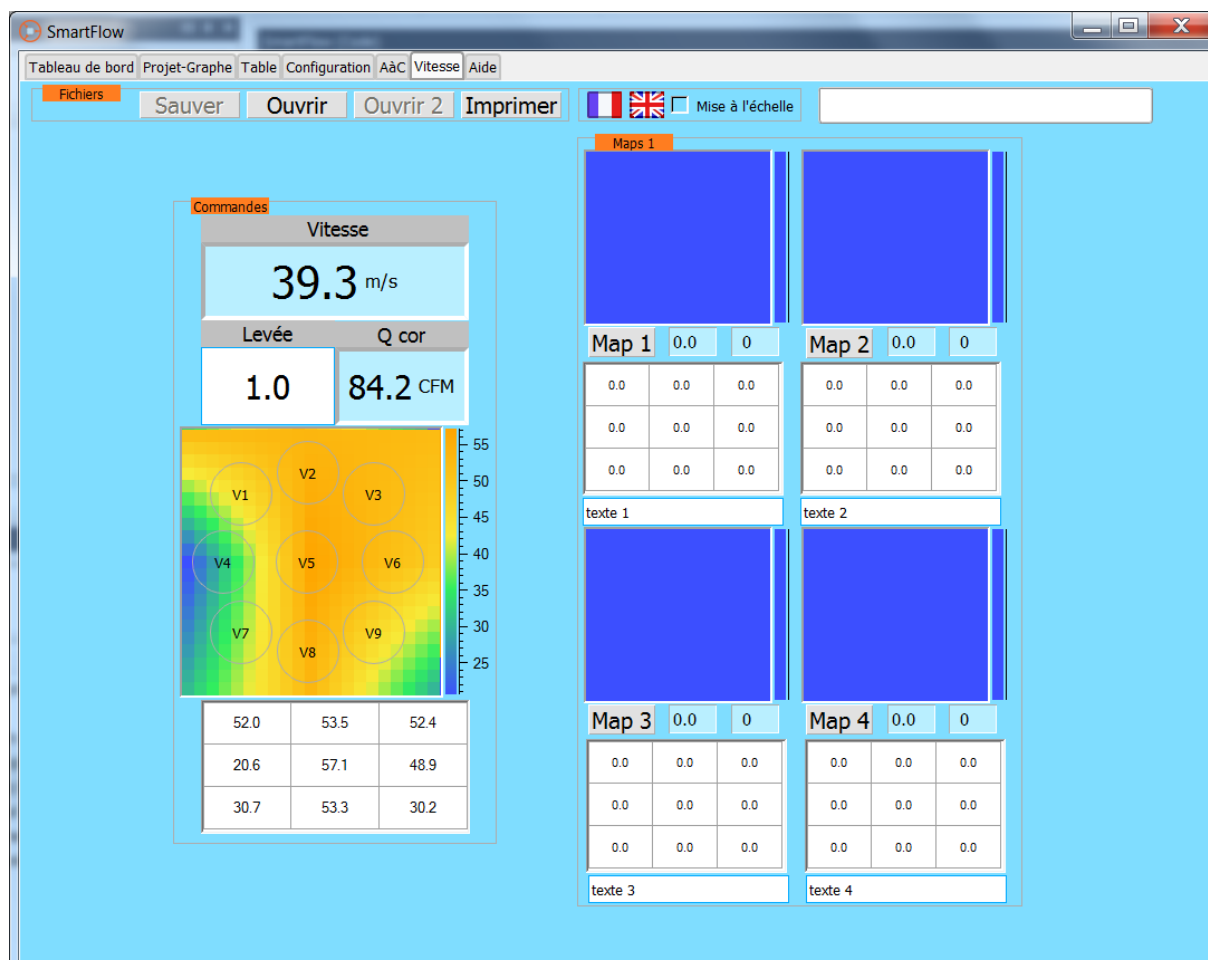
SmartFlow

Tableau de bord | Projet-Graphe | Table | Configuration | AàC | Vitesse | Aide

Fichiers
Sauver | Ouvrir | Ouvrir 2 | Imprimer

Mise à l'échelle

Commandes

Vitesse
39.3 m/s

Levée | Q cor
1.0 | 84.2 CFM

V1 V2 V3
V4 V5 V6
V7 V8 V9

55
50
45
40
35
30
25

| 52.0 | 53.5 | 52.4 |
|---|---|---|
| 20.6 | 57.1 | 48.9 |
| 30.7 | 53.3 | 30.2 |

Maps 1

Map 1 0.0 0

| 0.0 | 0.0 | 0.0 |
|---|---|---|
| 0.0 | 0.0 | 0.0 |
| 0.0 | 0.0 | 0.0 |

texte 1

Map 2 0.0 0

| 0.0 | 0.0 | 0.0 |
|---|---|---|
| 0.0 | 0.0 | 0.0 |
| 0.0 | 0.0 | 0.0 |

texte 2

Map 3 0.0 0

| 0.0 | 0.0 | 0.0 |
|---|---|---|
| 0.0 | 0.0 | 0.0 |
| 0.0 | 0.0 | 0.0 |

texte 3

Map 4 0.0 0

| 0.0 | 0.0 | 0.0 |
|---|---|---|
| 0.0 | 0.0 | 0.0 |
| 0.0 | 0.0 | 0.0 |

texte 4